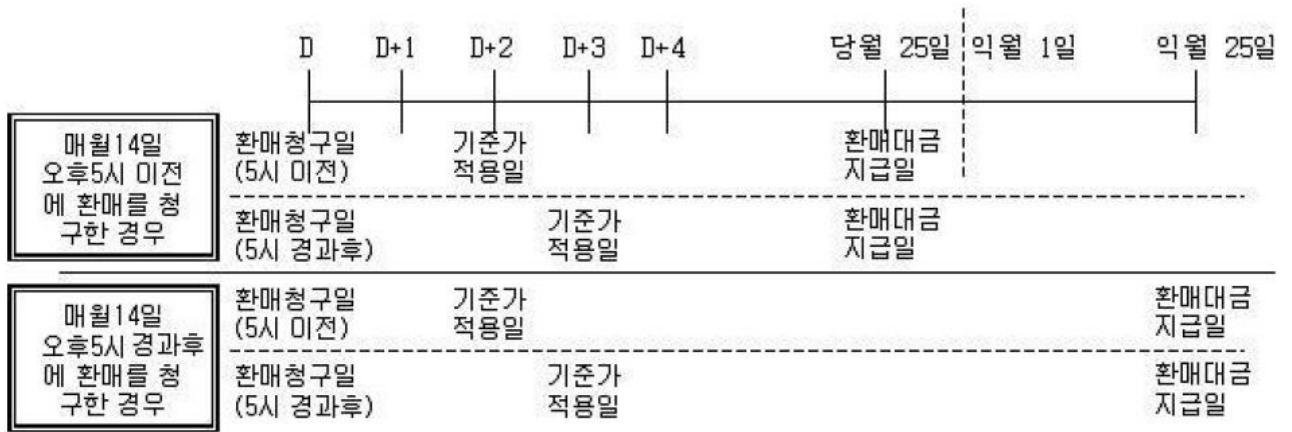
D D+1 D+2 D+3 D+4 당월 25일 익월 1일 익월 25일

매월14일 오후5시 이전에 환매를 청구한 경우

환매청구일 (5시 이전) 기준가 적용일 환매대금 지급일

환매청구일 (5시 경과후) 기준가 적용일 환매대금 지급일

매월14일 오후5시 경과후에 환매를 청구한 경우

환매청구일 (5시 이전) 기준가 적용일 환매대금 지급일

환매청구일 (5시 경과후) 기준가 적용일 환매대금 지급일